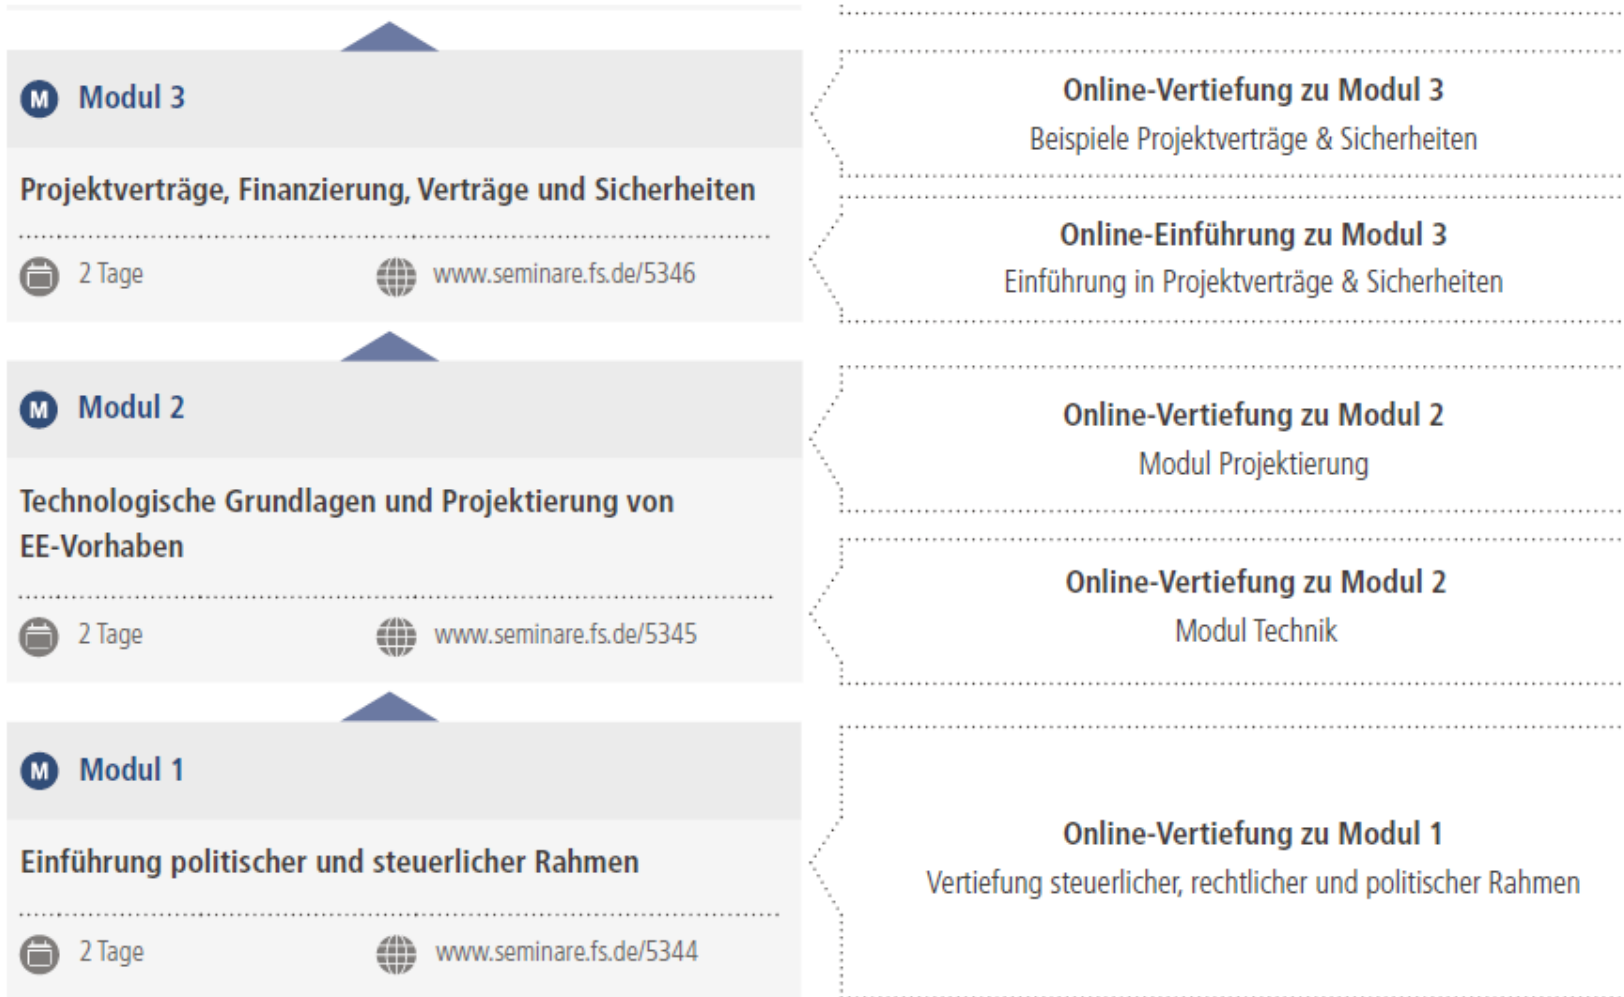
M Modul 3

Projektverträge, Finanzierung, Verträge und Sicherheiten

2 Tage www.seminare.fs.de/5346

M Modul 2

Technologische Grundlagen und Projektierung von EE-Vorhaben

2 Tage www.seminare.fs.de/5345

M Modul 1

Einführung politischer und steuerlicher Rahmen

2 Tage www.seminare.fs.de/5344

Online-Vertiefung zu Modul 3
Beispiele Projektverträge & Sicherheiten

Online-Einführung zu Modul 3
Einführung in Projektverträge & Sicherheiten

Online-Vertiefung zu Modul 2
Modul Projektierung

Online-Vertiefung zu Modul 2
Modul Technik

Online-Vertiefung zu Modul 1
Vertiefung steuerlicher, rechtlicher und politischer Rahmen